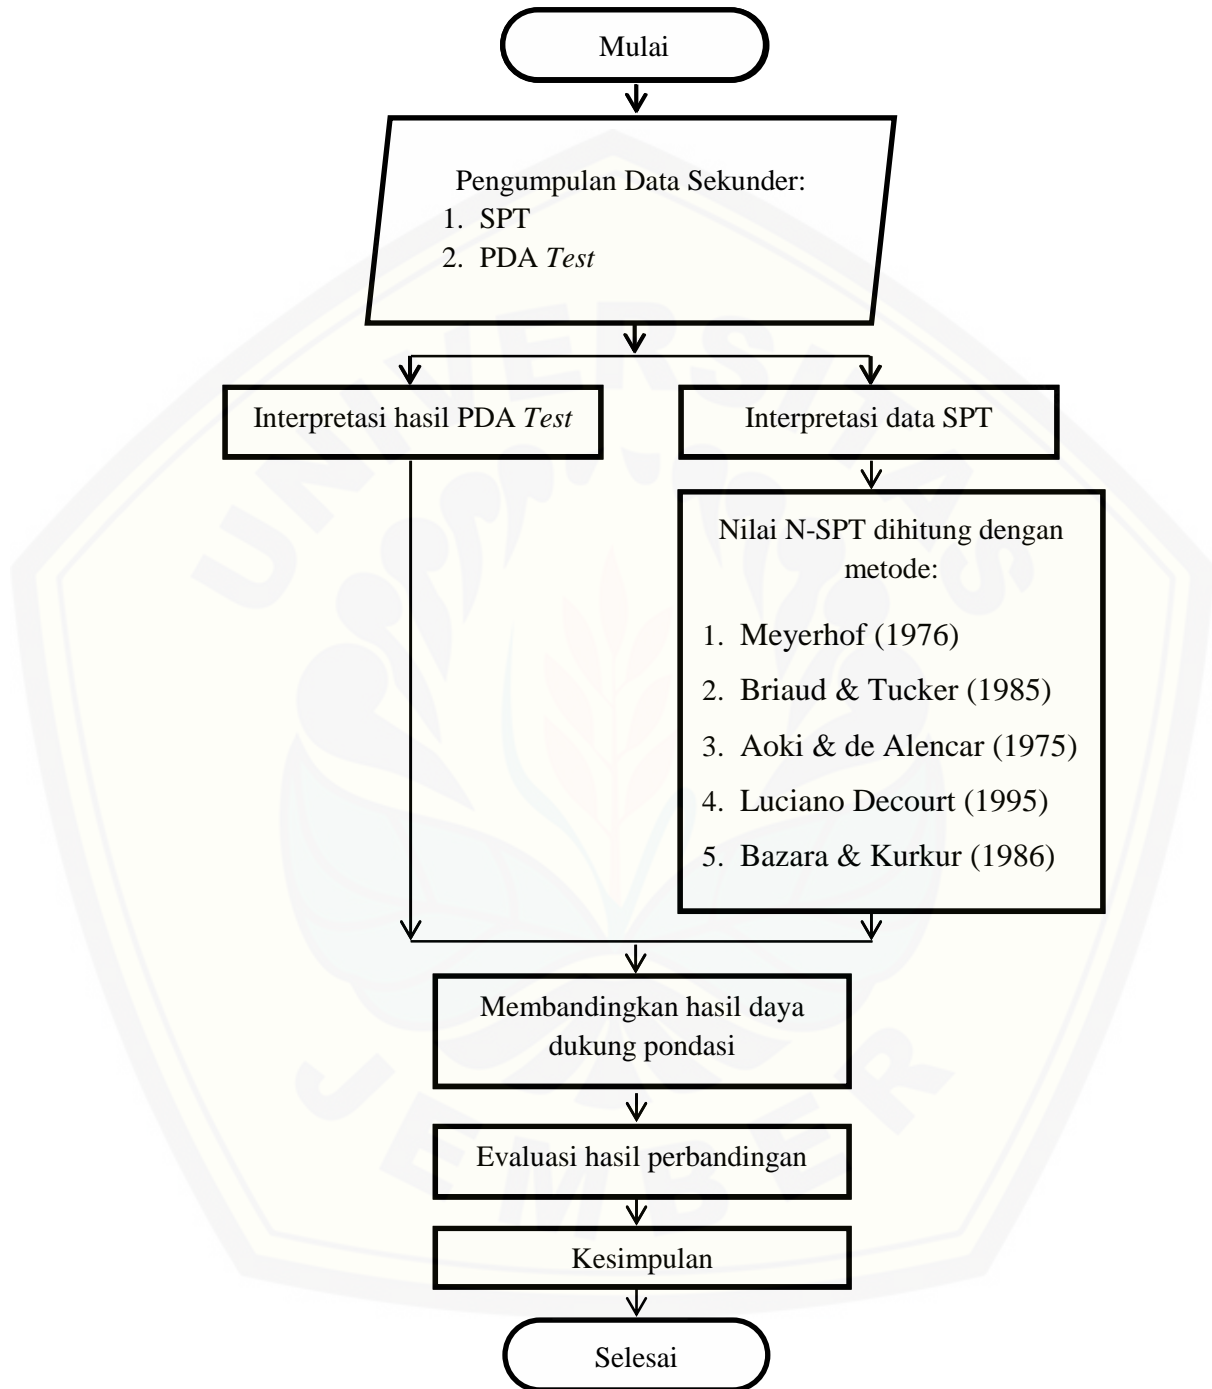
Mulai

Pengumpulan Data Sekunder:
1. SPT
2. PDA Test

Interpretasi hasil PDA Test

Interpretasi data SPT

Nilai N-SPT dihitung dengan metode:
1. Meyerhof (1976)
2. Briaud & Tucker (1985)
3. Aoki & de Alencar (1975)
4. Luciano Decourt (1995)
5. Bazara & Kurkur (1986)

Membandingkan hasil daya dukung pondasi

Evaluasi hasil perbandingan

Kesimpulan

Selesai